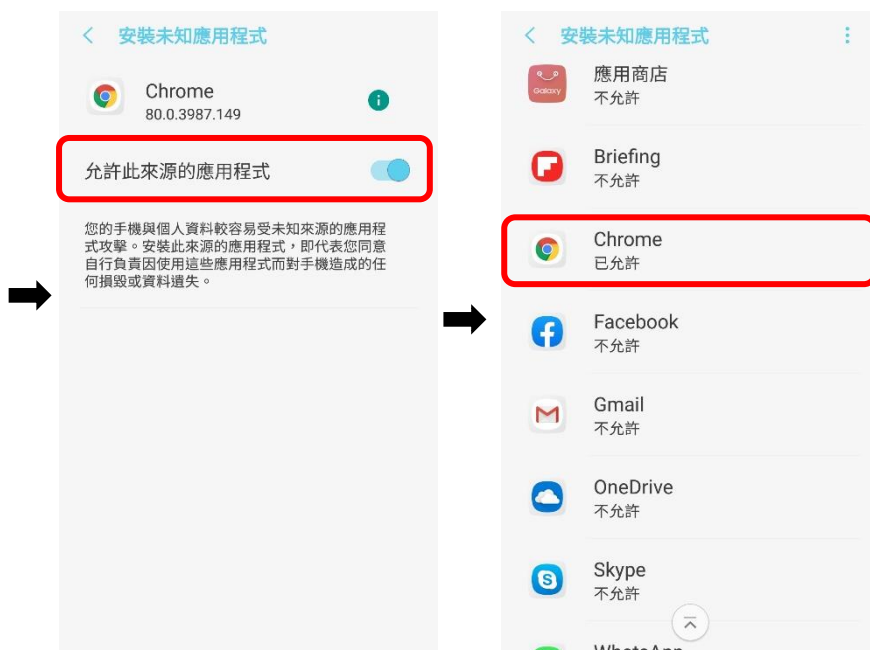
安裝未知應用程式

Chrome
80.0.3987.149

允許此來源的應用程式

您的手機與個人資料較容易受未知來源的應用程式攻擊。安裝此來源的應用程式，即代表您同意自行負責因使用這些應用程式而對手機造成的任何損毀或資料遺失。

安裝未知應用程式

Galaxy
應用商店
不允許

Briefing
不允許

Chrome
已允許

Facebook
不允許

Gmail
不允許

OneDrive
不允許

Skype
不允許

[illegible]